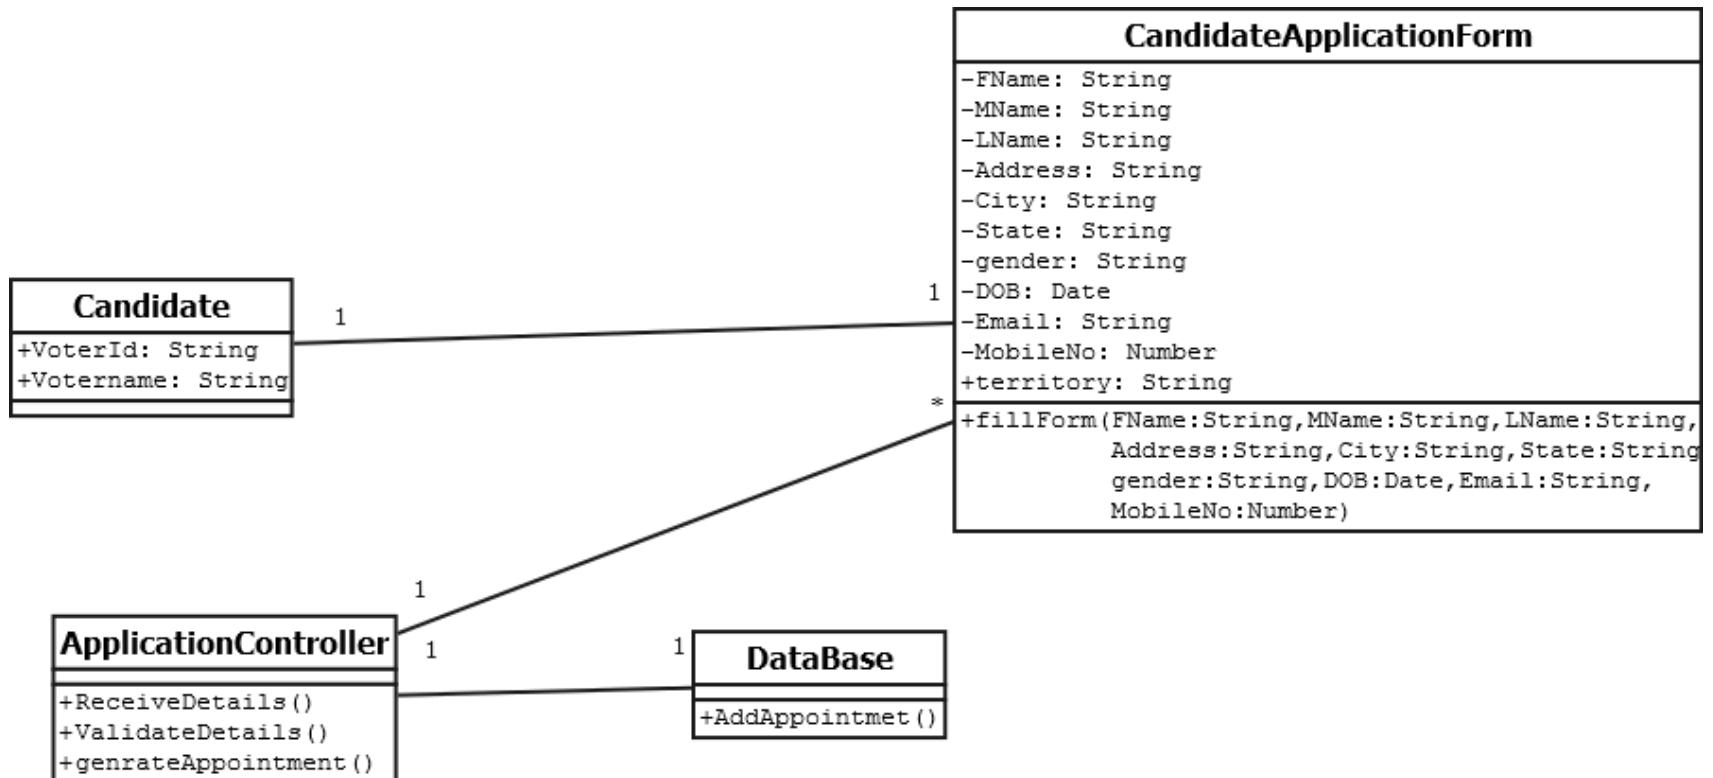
CandidateApplicationForm
-FName: String
-MName: String
-LName: String
-Address: String
-City: String
-State: String
-gender: String
-DOB: Date
-Email: String
-MobileNo: Number
+territory: String
+fillForm(FName:String,MName:String,LName:String, Address:String,City:String,State:String gender:String,DOB:Date,Email:String, MobileNo:Number)

Candidate
+VoterId: String
+Votername: String

1
1
*
1

ApplicationController
+ReceiveDetails()
+ValidateDetails()
+genrateAppointment()

1
1

DataBase
+AddAppointmet()